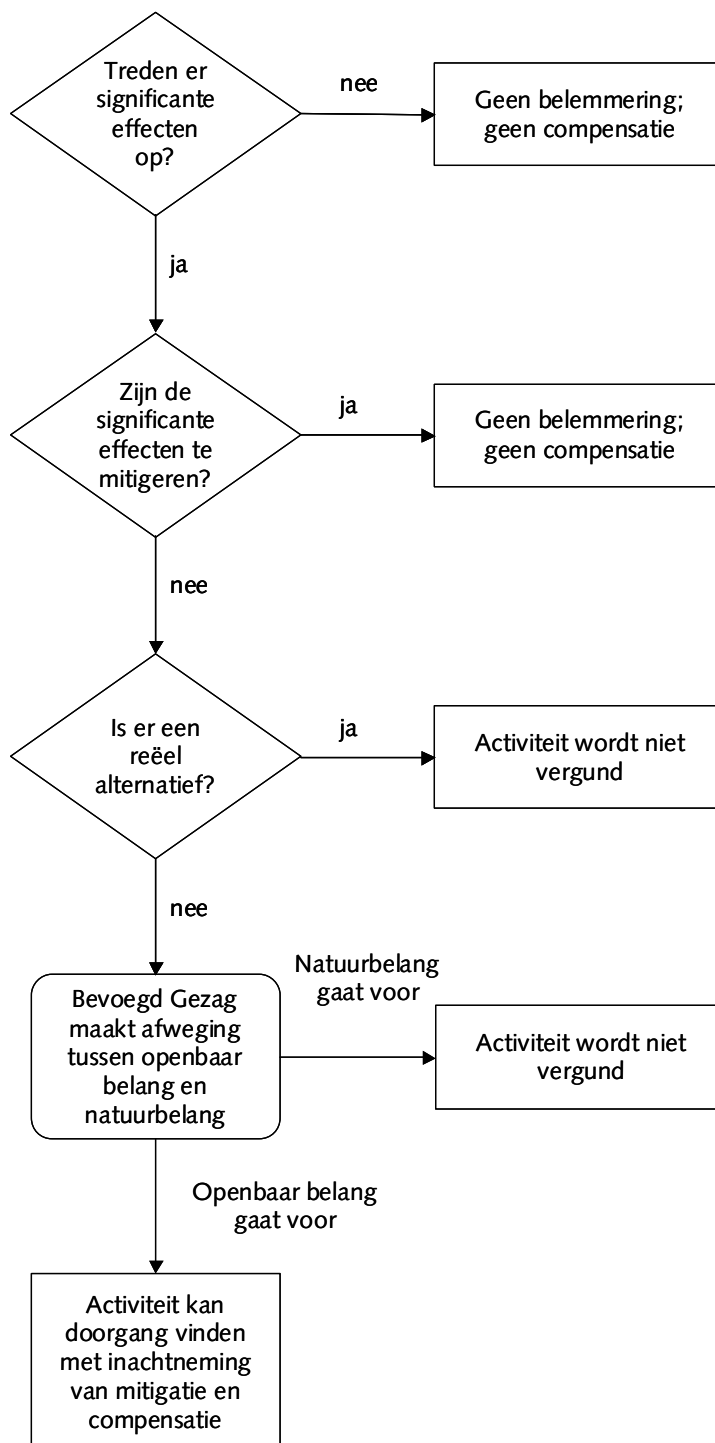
Treden er significante effecten op?

nee

Geen belemmering; geen compensatie

ja

Zijn de significante effecten te mitigeren?

ja

Geen belemmering; geen compensatie

nee

Is er een reëel alternatief?

ja

Activiteit wordt niet vergund

nee

Bevoegd Gezag maakt afweging tussen openbaar belang en natuurbelang

Natuurbelang gaat voor

Activiteit wordt niet vergund

Openbaar belang gaat voor

Activiteit kan doorgang vinden met inachtneming van mitigatie en compensatie